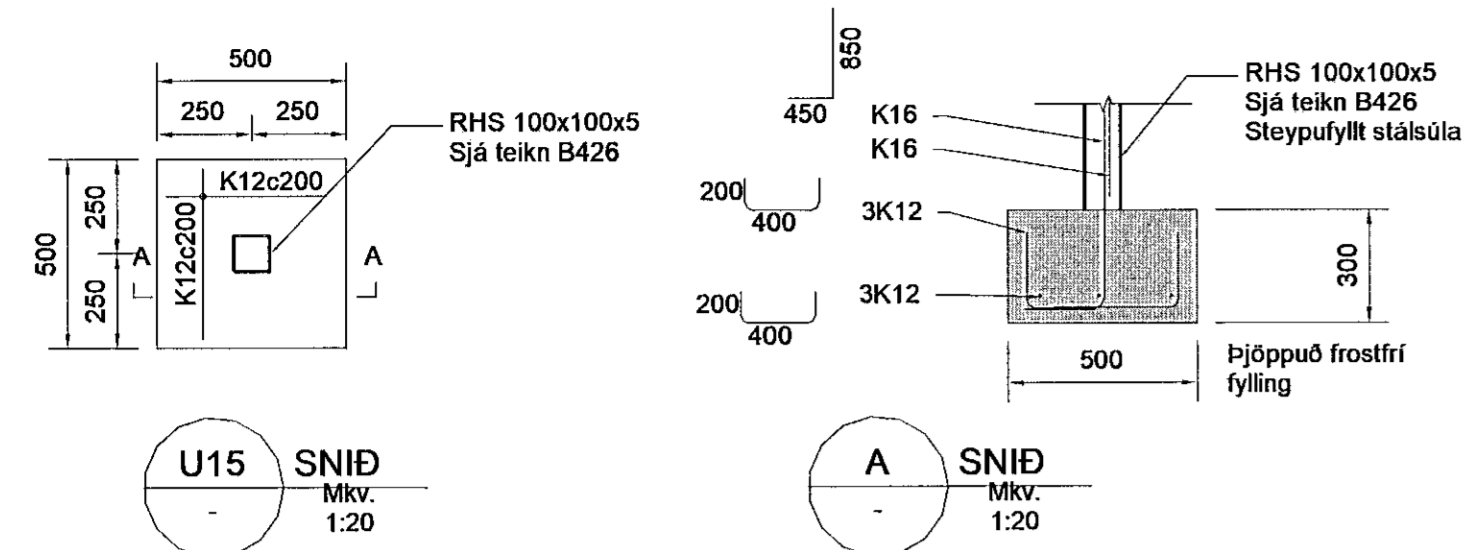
500

250 250

RHS 100x100x5
Sjá teikn B426

K12c200

500

250

250

A

A

K12c200

U15 SNIÐ
-
Mkv.
1:20

850

450

K16

K16

200
400

3K12

200
400

3K12

RHS 100x100x5
Sjá teikn B426
Steypufyllt stálsúla

300

500

Þjöppuð frostfrí fylling

A SNIÐ
-
Mkv.
1:20